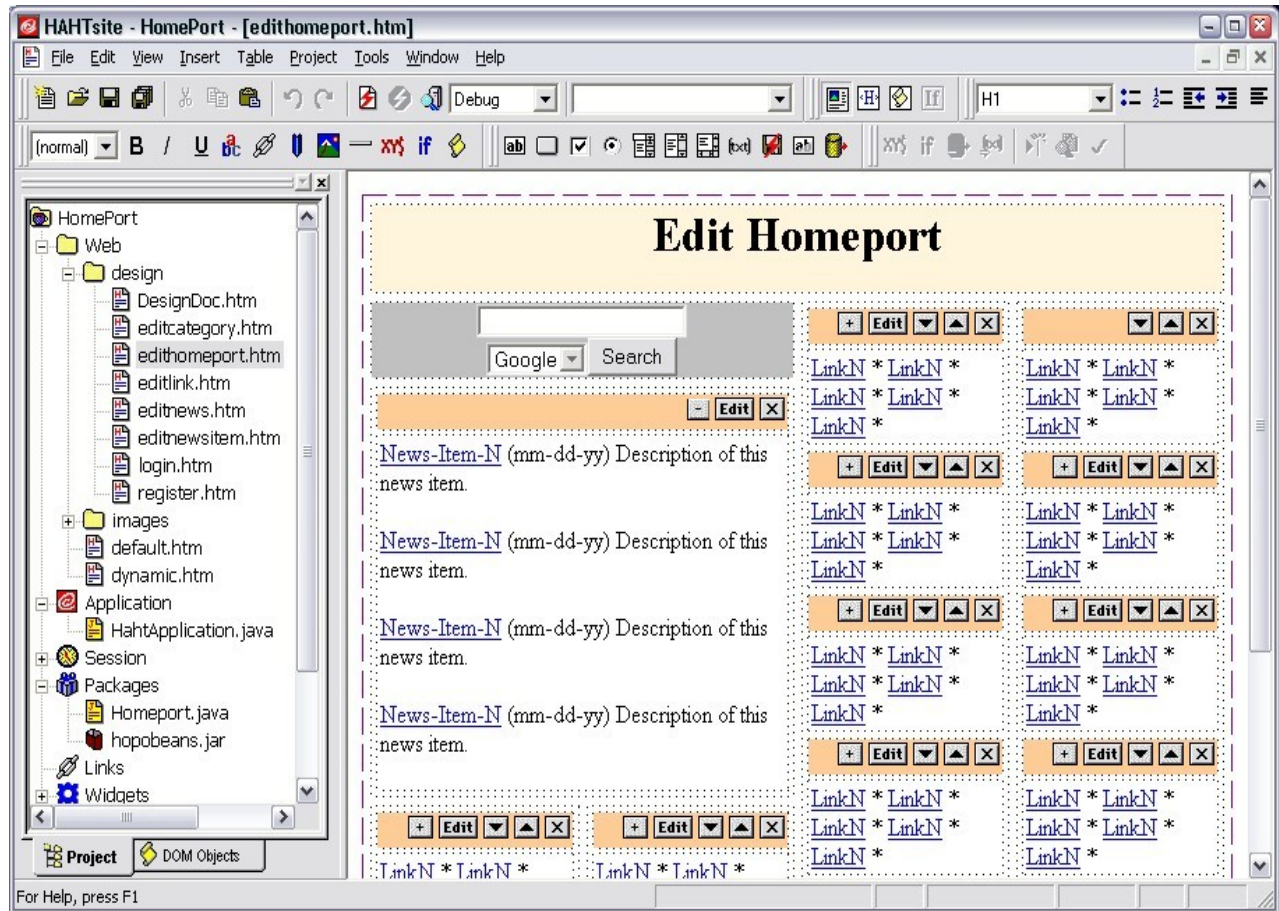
HAHTsite - HomePort - [edithomeport.htm]

File Edit View Insert Table Project Tools Window Help

Debug

H1

(normal) B I U if

HomePort
Web
design
DesignDoc.htm
editcategory.htm
edithomeport.htm
editlink.htm
editnews.htm
editnewsitem.htm
login.htm
register.htm
images
default.htm
dynamic.htm
Application
HahtApplication.java
Session
Packages
Homeport.java
hopobeans.jar
Links
Widgets

Project DOM Objects

Edit Homeport

Google Search

- Edit X

News-Item-N (mm-dd-yy) Description of this news item.

News-Item-N (mm-dd-yy) Description of this news item.

News-Item-N (mm-dd-yy) Description of this news item.

News-Item-N (mm-dd-yy) Description of this news item.

+ Edit X

LinkN * LinkN *

+ Edit X

LinkN * LinkN *

+ Edit X

LinkN * LinkN *
LinkN * LinkN *
LinkN *

X

LinkN * LinkN *
LinkN * LinkN *
LinkN *

+ Edit X

LinkN * LinkN *
LinkN * LinkN *
LinkN *

+ Edit X

LinkN * LinkN *
LinkN * LinkN *
LinkN *

+ Edit X

LinkN * LinkN *
LinkN * LinkN *
LinkN *

+ Edit X

LinkN * LinkN *
LinkN * LinkN *
LinkN *

+ Edit X

LinkN * LinkN *
LinkN * LinkN *
LinkN *

+ Edit X

LinkN * LinkN *
LinkN * LinkN *
LinkN *

+ Edit X

LinkN * LinkN *
LinkN * LinkN *
LinkN *

For Help, press F1